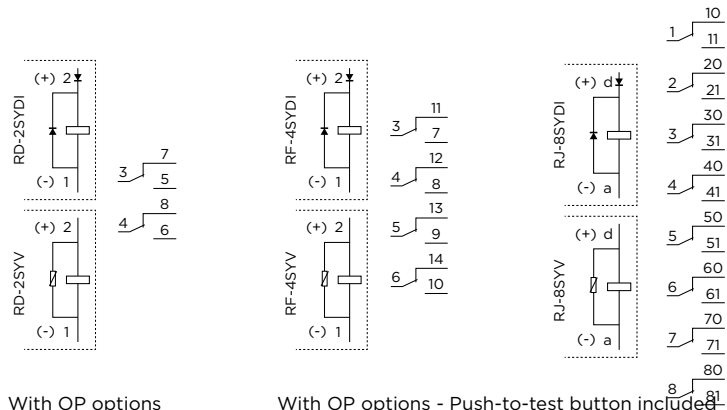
RD-2SYDI
(+) 2
(-) 1

RD-2SYV
(+) 2
(-) 1

3 7 5
4 8 6

RF-4SYDI
(+) 2
(-) 1

RF-4SYV
(+) 2
(-) 1

3 11 7
4 12 8
5 13 9
6 14 10

RJ-8SYDI
(+) d
(-) a

RJ-8SYV
(+) d
(-) a

1 10 11
2 20 21
3 30 31
4 40 41
5 50 51
6 60 61
7 70 71
8 80 81

With OP options

With OP options - Push-to-test button included